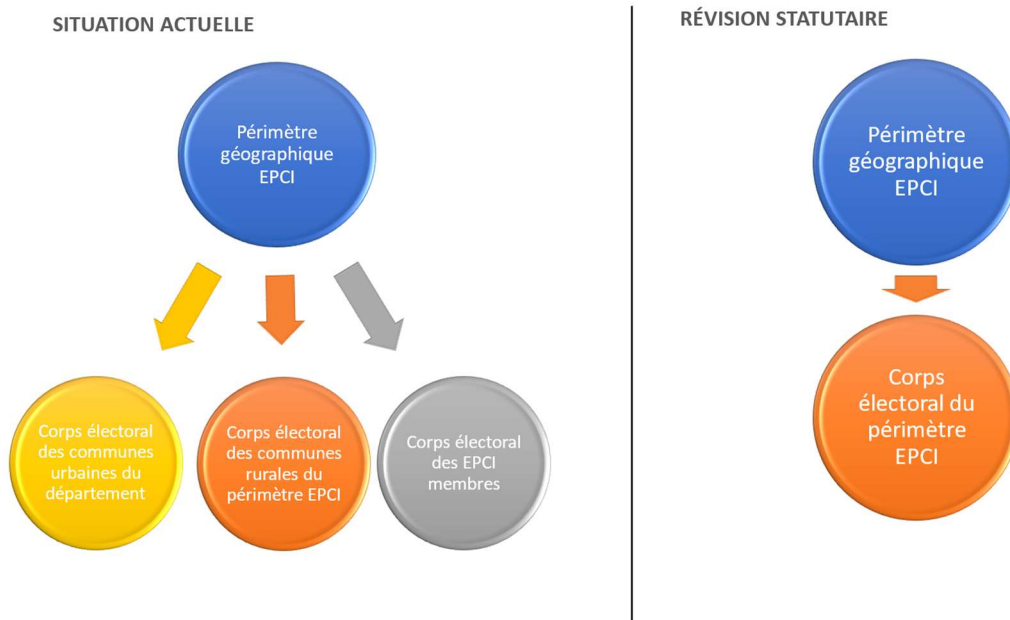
SITUATION ACTUELLE

Périmètre géographique EPCI

Corps électoral des communes urbaines du département

Corps électoral des communes rurales du périmètre EPCI

Corps électoral des EPCI membres

RÉVISION STATUTAIRE

Périmètre géographique EPCI

Corps électoral du périmètre EPCI